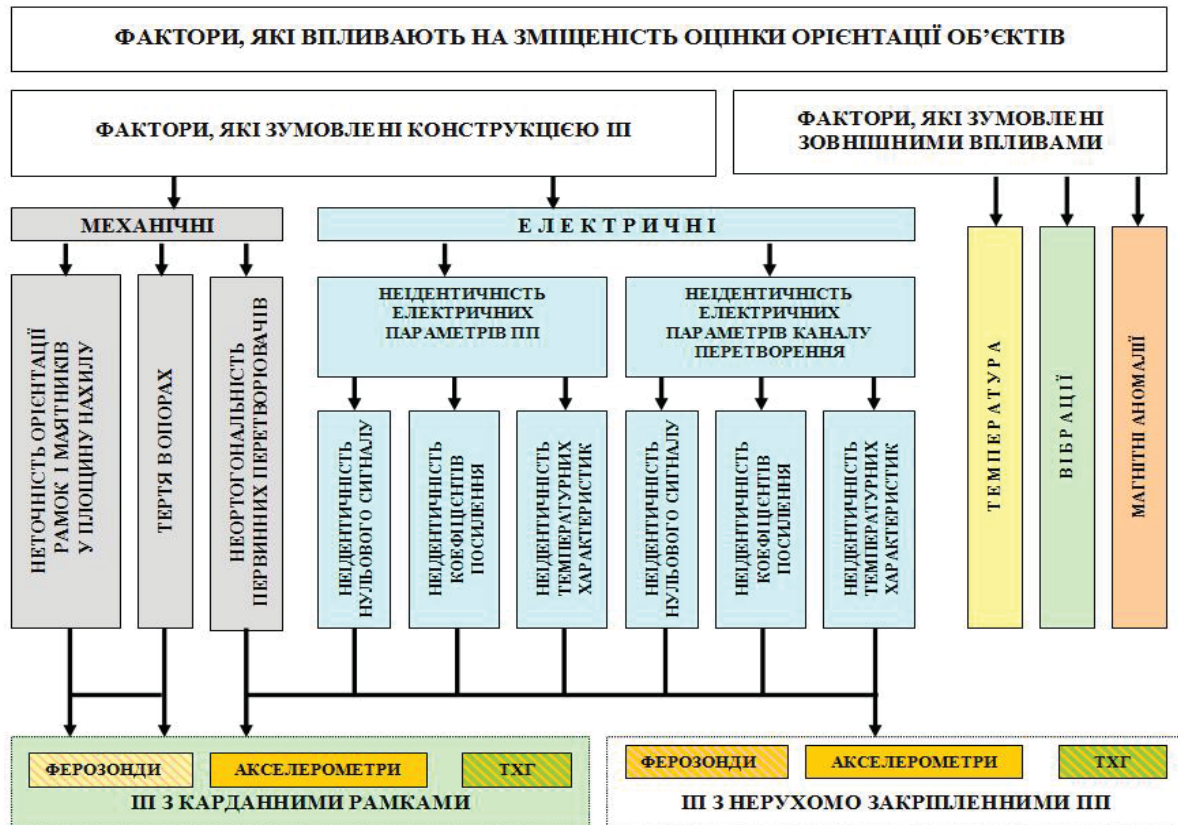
ФАКТОРИ, ЯКІ ВПЛИВАЮТЬ НА ЗМІЩЕНІСТЬ ОЦІНКИ ОРІЄНТАЦІЇ ОБ'ЄКТІВ

ФАКТОРИ, ЯКІ ЗУМОВЛЕНІ КОНСТРУКЦІЄЮ ІП

ФАКТОРИ, ЯКІ ЗУМОВЛЕНІ ЗОВНІШНІМИ ВПЛИВАМИ

МЕХАНІЧНІ

ЕЛЕКТРИЧНІ

НЕТОЧНІСТЬ ОРІЄНТАЦІЇ РАМОК І МАЯТНИКІВ У ПЛОЩИНУ НАХИЛУ

ТЕРТЯ В ОПОРАХ

НЕОРТОГОНАЛЬНІСТЬ ПЕРВИННИХ ПЕРЕТВОРЮВАЧІВ

НЕІДЕНТИЧНІСТЬ ЕЛЕКТРИЧНИХ ПАРАМЕТРІВ ПП

НЕІДЕНТИЧНІСТЬ ЕЛЕКТРИЧНИХ ПАРАМЕТРІВ КАНАЛУ ПЕРЕТВОРЕННЯ

НЕІДЕНТИЧНІСТЬ НУЛЬОВОГО СИГНАЛУ

НЕІДЕНТИЧНІСТЬ КОЕФІЦІЄНТІВ ПОСИЛЕННЯ

НЕІДЕНТИЧНІСТЬ ТЕМПЕРАТУРНИХ ХАРАКТЕРИСТИК

НЕІДЕНТИЧНІСТЬ НУЛЬОВОГО СИГНАЛУ

НЕІДЕНТИЧНІСТЬ КОЕФІЦІЄНТІВ ПОСИЛЕННЯ

НЕІДЕНТИЧНІСТЬ ТЕМПЕРАТУРНИХ ХАРАКТЕРИСТИК

ТЕМПЕРАТУРА

ВІБРАЦІЇ

МАГНІТНІ АНОМАЛІЇ

ФЕРОЗОНДИ

АКСЕЛЕРОМЕТРИ

ТХГ

ІП З КАРДАННИМИ РАМКАМИ

ФЕРОЗОНДИ

АКСЕЛЕРОМЕТРИ

ТХГ

ІП З НЕРУХОМО ЗАКРІПЛЕНИМИ ПП